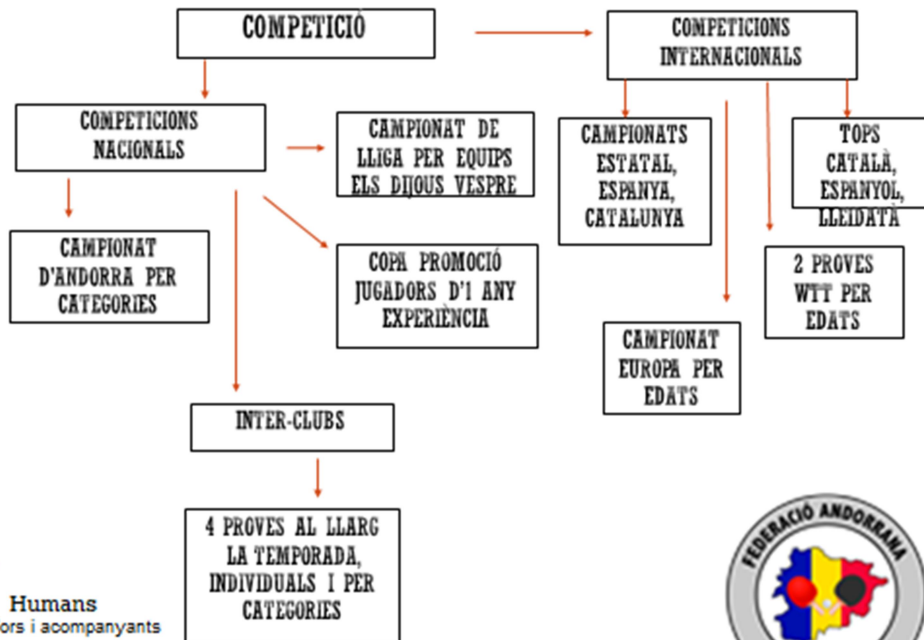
COMPETICIÓ

COMPETICIONS INTERNACIONALS

COMPETICIONS NACIONALS

CAMPIONAT DE LLIGA PER EQUIPS ELS DIJOUS VESPRE

CAMPIONATS ESTATAL, ESPANYA, CATALUNYA

TOPS CATALÀ, ESPANYOL, LLEIDATÀ

CAMPIONAT D'ANDORRA PER CATEGORIES

COPA PROMOCIÓ JUGADORS D'1 ANY EXPERIÈNCIA

2 PROVES WTT PER EDATS

CAMPIONAT EUROPA PER EDATS

INTER-CLUBS

4 PROVES AL LLARG LA TEMPORADA, INDIVIDUALS I PER CATEGORIES

FEDERACIÓ ANDORRANA

Humans
ors i acompanyants